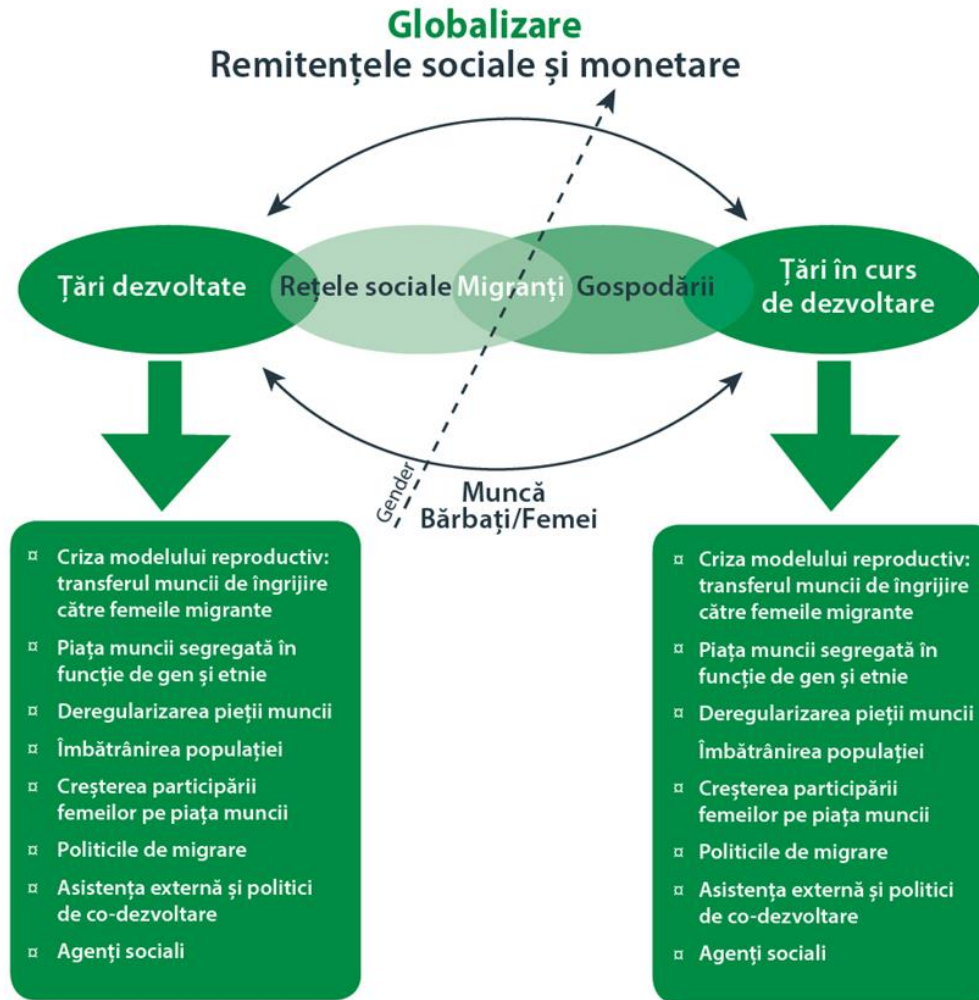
Globalizare
Remitențele sociale și monetare

Țări dezvoltate

Rețele sociale

Migranți

Gospodării

Țări în curs de dezvoltare

Gender

Muncă
Bărbați/Femei

¤ Criza modelului reproductiv: transferul muncii de îngrijire către femeile migrante
¤ Piața muncii segregată în funcție de gen și etnie
¤ Deregularizarea pieții muncii
¤ Îmbătrânirea populației
¤ Creșterea participării femeilor pe piața muncii
¤ Politicile de migrare
¤ Asistența externă și politici de co-dezvoltare
¤ Agenți sociali

¤ Criza modelului reproductiv: transferul muncii de îngrijire către femeile migrante
¤ Piața muncii segregată în funcție de gen și etnie
¤ Deregularizarea pieții muncii
Îmbătrânirea populației
¤ Creșterea participării femeilor pe piața muncii
¤ Politicile de migrare
¤ Asistența externă și politici de co-dezvoltare
¤ Agenți sociali